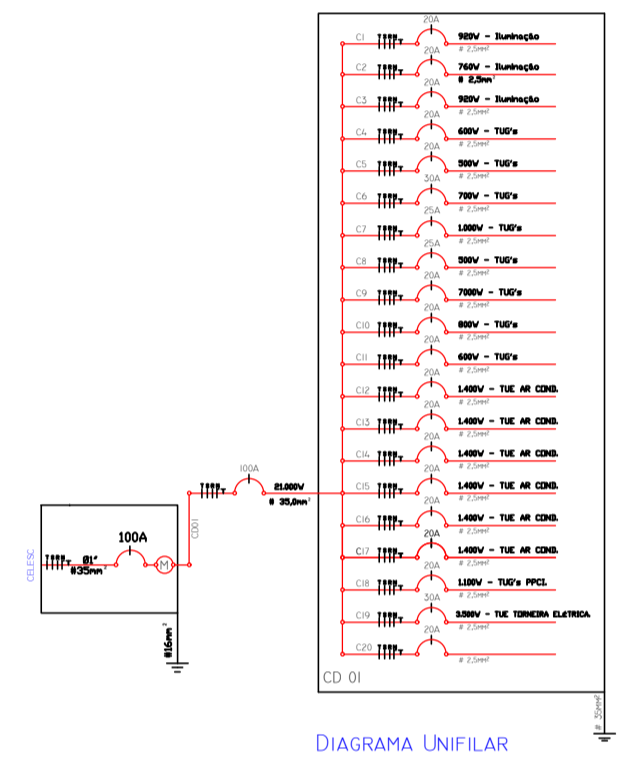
20A
C1 920W - Iluminação
# 2,5mm²
20A
C2 760W - Iluminação
# 2,5mm²
20A
C3 920W - Iluminação
# 2,5mm²
20A
C4 600W - TUG's
# 2,5mm²
20A
C5 500W - TUG's
# 2,5mm²
30A
C6 700W - TUG's
# 2,5mm²
25A
C7 1.000W - TUG's
# 2,5mm²
25A
C8 500W - TUG's
# 2,5mm²
20A
C9 7000W - TUG's
# 2,5mm²
20A
C10 800W - TUG's
# 2,5mm²
20A
C11 600W - TUG's
# 2,5mm²
20A
C12 1.400W - TUE AR COND.
# 2,5mm²
20A
C13 1.400W - TUE AR COND.
# 2,5mm²
20A
C14 1.400W - TUE AR COND.
# 2,5mm²
20A
C15 1.400W - TUE AR COND.
# 2,5mm²
20A
C16 1.400W - TUE AR COND.
# 2,5mm²
20A
C17 1.400W - TUE AR COND.
# 2,5mm²
20A
C18 1.100W - TUG's PPCI.
# 2,5mm²
30A
C19 3.500W - TUE TORNEIRA ELÉTRICA.
# 2,5mm²
20A
C20
# 2,5mm²
CD 01
100A
21.000W
# 35,0mm²
CD01
CELESC
100A
Ø1"
#35mm²
M
#16mm²
# 35mm²
Diagrama Unifilar